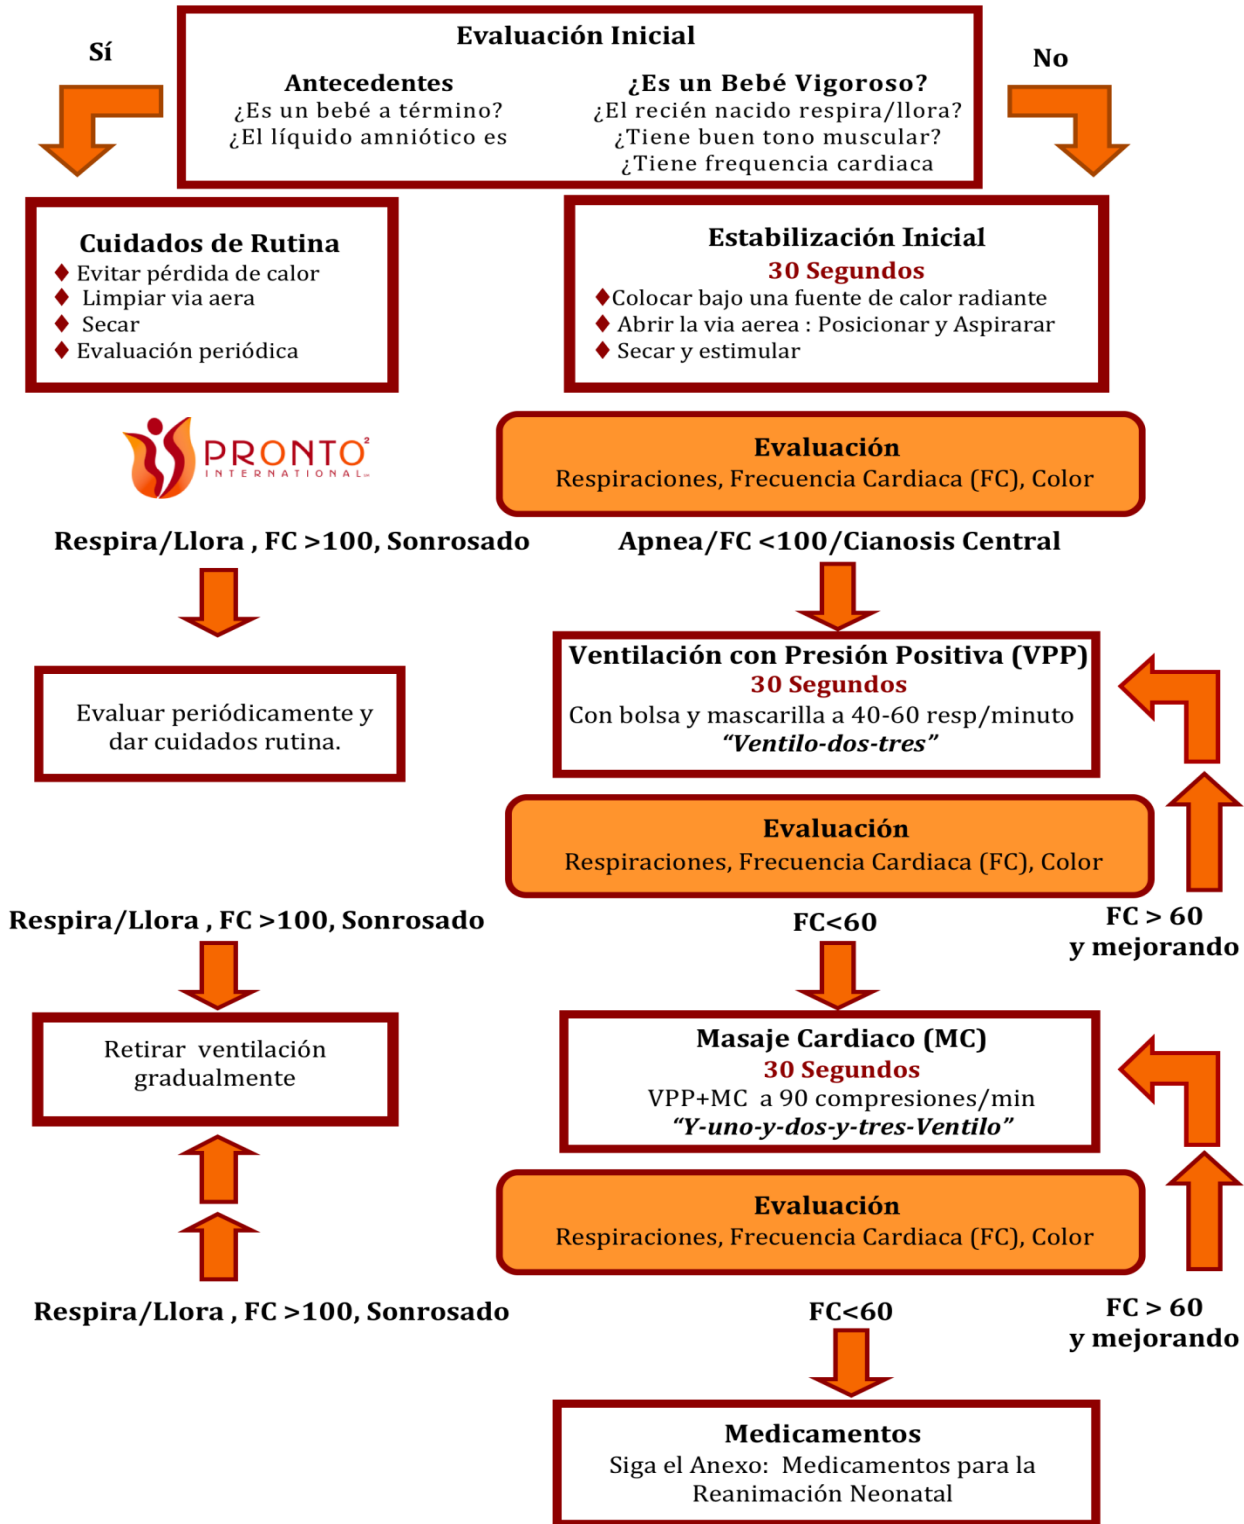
Evaluación Inicial

Sí

No

Antecedentes
¿Es un bebé a término?
¿El líquido amniótico es

¿Es un Bebé Vigoroso?
¿El recién nacido respira/llora?
¿Tiene buen tono muscular?
¿Tiene frequencia cardiaca

Cuidados de Rutina
◆ Evitar pérdida de calor
◆ Limpiar via aera
◆ Secar
◆ Evaluación periódica

Estabilización Inicial
30 Segundos
◆Colocar bajo una fuente de calor radiante
◆ Abrir la via aerea : Posicionar y Aspirarar
◆ Secar y estimular

PRONTO² INTERNATIONAL

Evaluación
Respiraciones, Frecuencia Cardiaca (FC), Color

Respira/Llora , FC >100, Sonrosado

Apnea/FC <100/Cianosis Central

Evaluar periódicamente y dar cuidados rutina.

Ventilación con Presión Positiva (VPP)
30 Segundos
Con bolsa y mascarilla a 40-60 resp/minuto
"Ventilo-dos-tres"

Evaluación
Respiraciones, Frecuencia Cardiaca (FC), Color

Respira/Llora , FC >100, Sonrosado

FC<60

FC > 60
y mejorando

Retirar ventilación gradualmente

Masaje Cardiaco (MC)
30 Segundos
VPP+MC a 90 compresiones/min
"Y-uno-y-dos-y-tres-Ventilo"

Evaluación
Respiraciones, Frecuencia Cardiaca (FC), Color

Respira/Llora , FC >100, Sonrosado

FC<60

FC > 60
y mejorando

Medicamentos
Siga el Anexo: Medicamentos para la Reanimación Neonatal